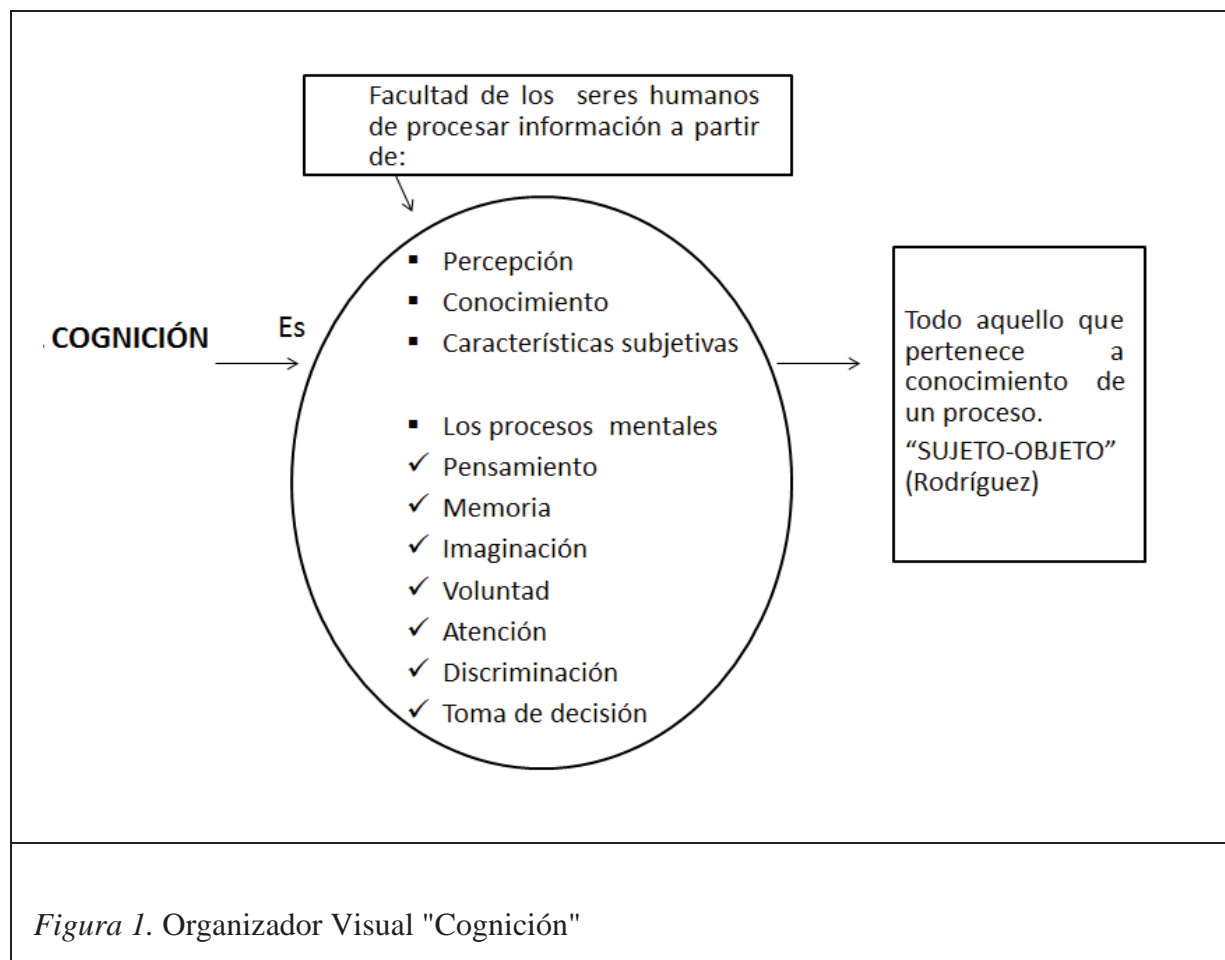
Facultad de los seres humanos de procesar información a partir de:

COGNICIÓN

Es

- Percepción
- Conocimiento
- Características subjetivas

- Los procesos mentales
- ✓ Pensamiento
- ✓ Memoria
- ✓ Imaginación
- ✓ Voluntad
- ✓ Atención
- ✓ Discriminación
- ✓ Toma de decisión

Todo aquello que pertenece a conocimiento de un proceso.
“SUJETO-OBJETO” (Rodríguez)

*Figura 1.* Organizador Visual "Cognición"